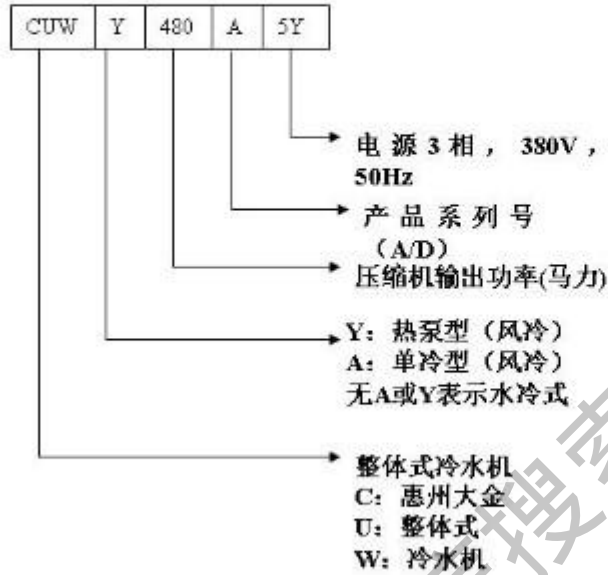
| CUW | Y | 480 | A | 5Y |
|---|---|---|---|---|

电源 3 相， 380V，50Hz

产品系列号（A/D）

压缩机输出功率(马力)

Y：热泵型（风冷）
A：单冷型（风冷）
无A或Y表示水冷式

整体式冷水机
C：惠州大金
U：整体式
W：冷水机